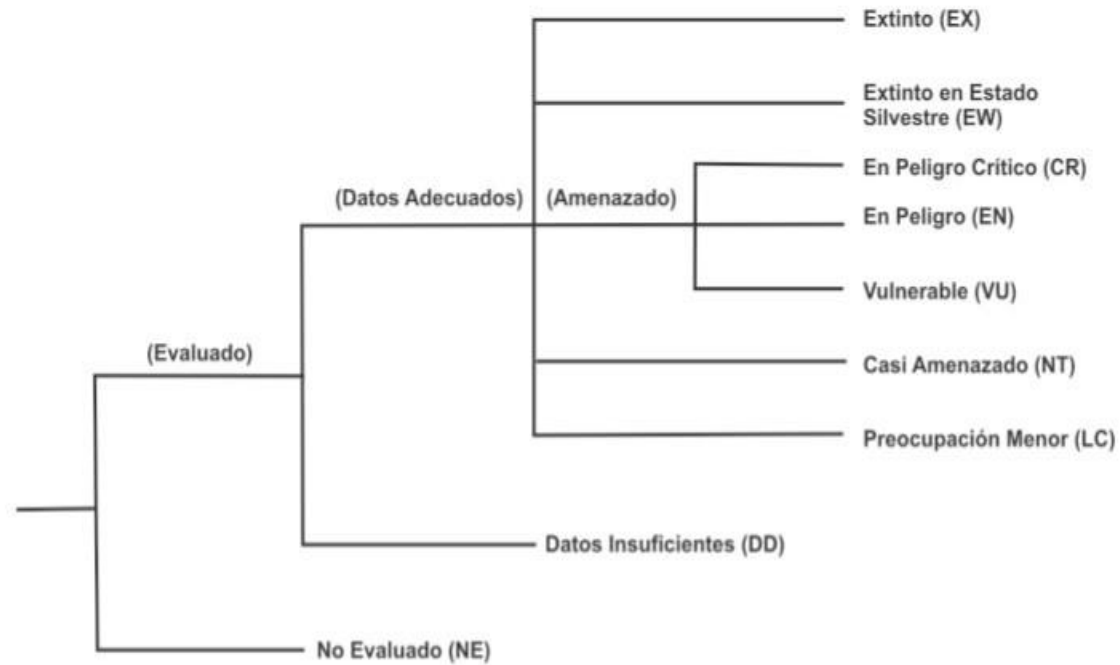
Extinto (EX)

Extinto en Estado Silvestre (EW)

En Peligro Crítico (CR)

(Datos Adecuados)

(Amenazado)

En Peligro (EN)

Vulnerable (VU)

(Evaluado)

Casi Amenazado (NT)

Preocupación Menor (LC)

Datos Insuficientes (DD)

No Evaluado (NE)